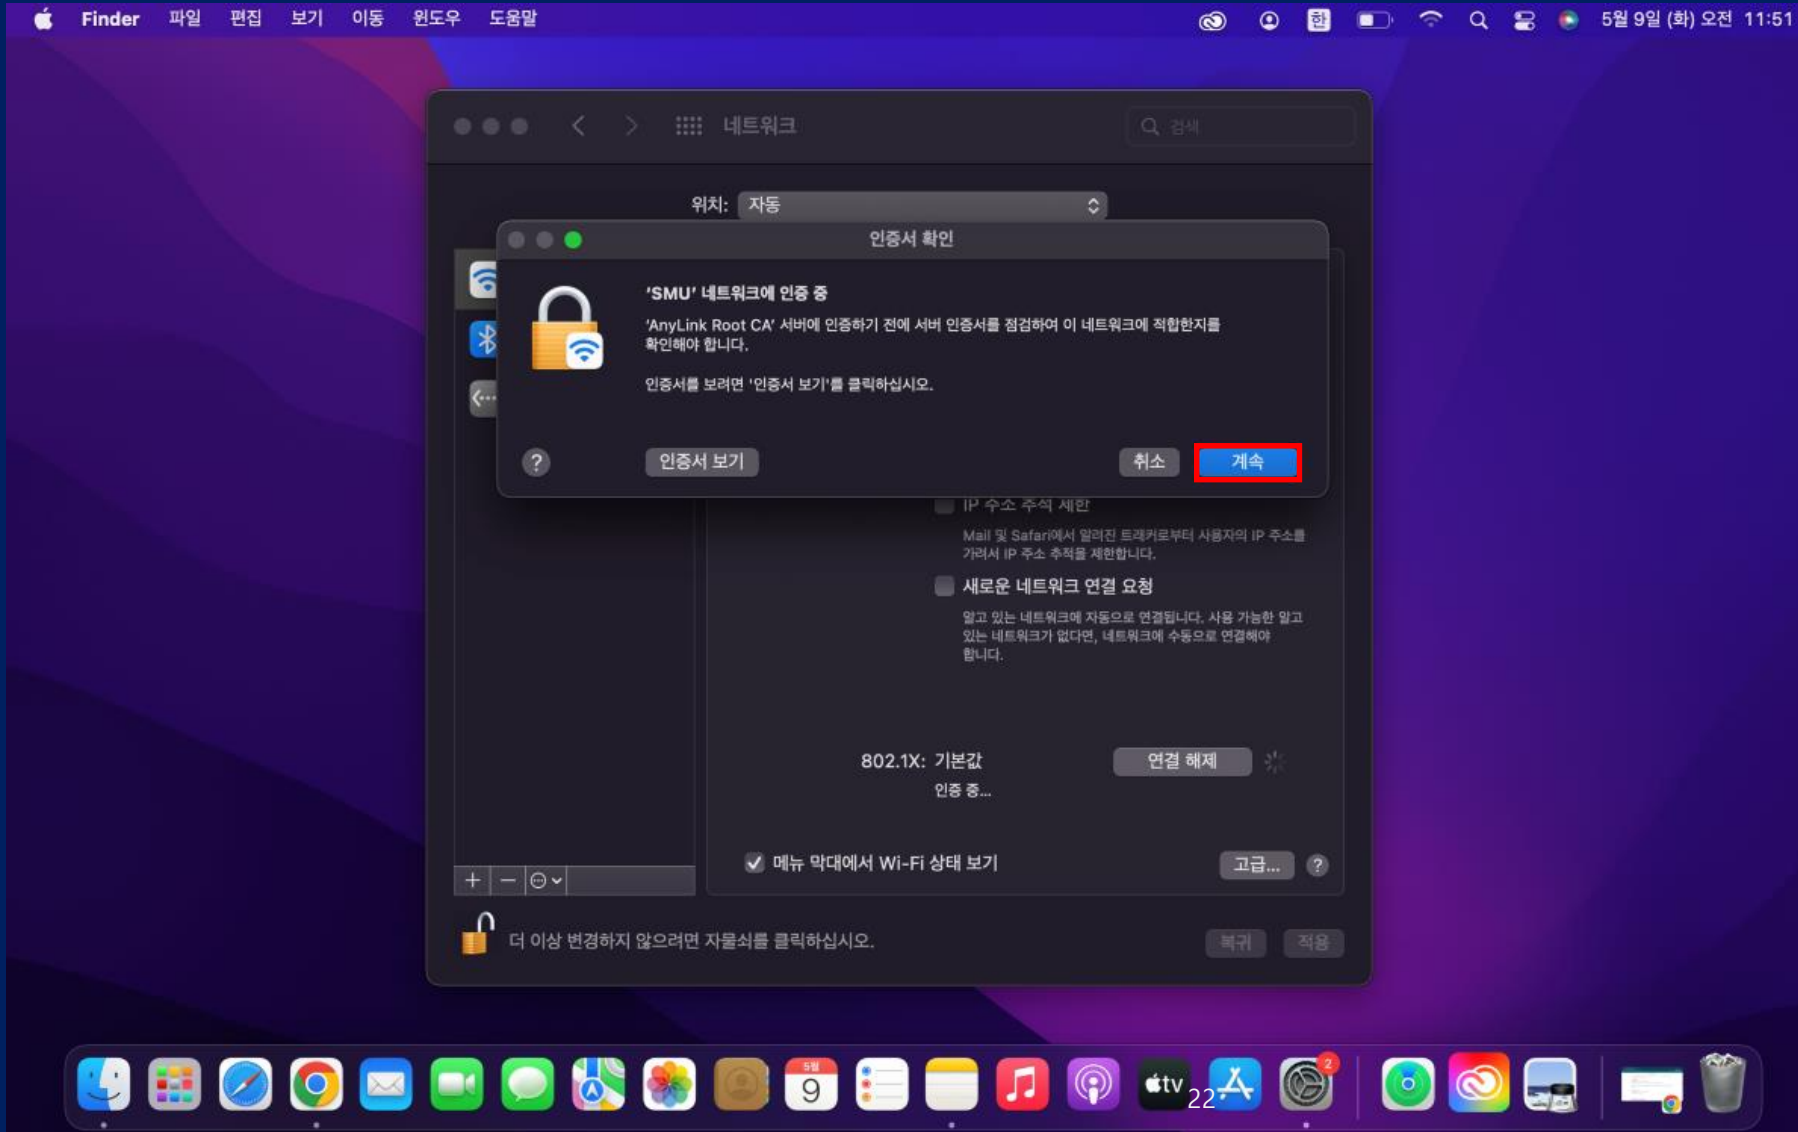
Finder 파일 편집 보기 이동 윈도우 도움말

5월 9일 (화) 오전 11:51

네트워크

검색

위치: 자동

인증서 확인

'SMU' 네트워크에 인증 중

'AnyLink Root CA' 서버에 인증하기 전에 서버 인증서를 점검하여 이 네트워크에 적합한지를 확인해야 합니다.

인증서를 보려면 '인증서 보기'를 클릭하십시오.

?

인증서 보기

취소

계속

IP 주소 추적 제한

Mail 및 Safari에서 알려진 트래커로부터 사용자의 IP 주소를 가려서 IP 주소 추적을 제한합니다.

새로운 네트워크 연결 요청

알고 있는 네트워크에 자동으로 연결됩니다. 사용 가능한 알고 있는 네트워크가 없다면, 네트워크에 수동으로 연결해야 합니다.

802.1X: 기본값

인증 중...

연결 해제

메뉴 막대에서 Wi-Fi 상태 보기

고급...

?

더 이상 변경하지 않으려면 자물쇠를 클릭하십시오.

복귀

적용

5월

9

tv

2

22